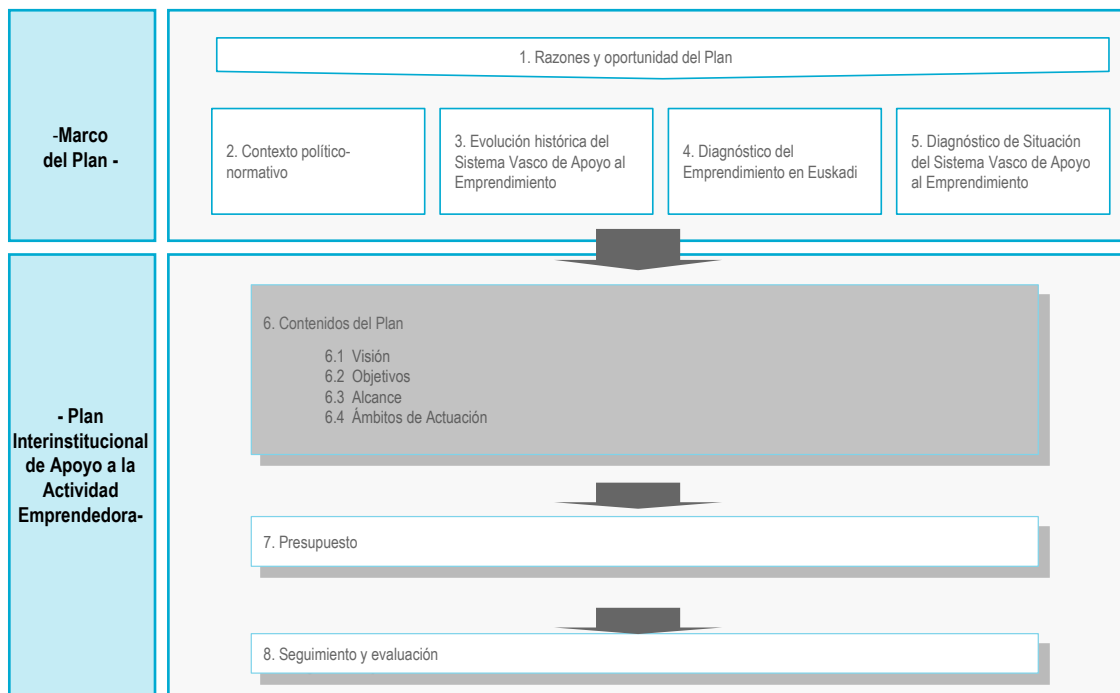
-Marco del Plan -

1. Razones y oportunidad del Plan

2. Contexto político-normativo

3. Evolución histórica del Sistema Vasco de Apoyo al Emprendimiento

4. Diagnóstico del Emprendimiento en Euskadi

5. Diagnóstico de Situación del Sistema Vasco de Apoyo al Emprendimiento

- Plan Interinstitucional de Apoyo a la Actividad Emprendedora-

6. Contenidos del Plan

6.1 Visión
6.2 Objetivos
6.3 Alcance
6.4 Ámbitos de Actuación

7. Presupuesto

8. Seguimiento y evaluación